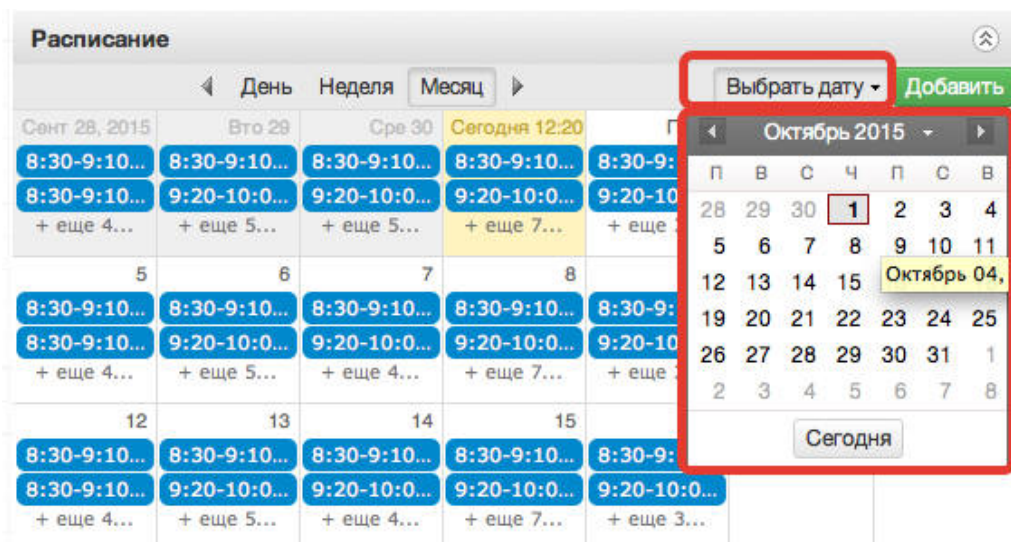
Расписание

День Неделя Месяц

Выбрать дату Добавить

| Сент 28, 2015 | Вто 29 | Сре 30 | Сегодня 12:20 | П |
|---|---|---|---|---|
| 8:30-9:10... | 8:30-9:10... | 8:30-9:10... | 8:30-9:10... | 8:30-9: |
| 8:30-9:10... | 9:20-10:0... | 9:20-10:0... | 9:20-10:0... | 9:20-10 |
| + еще 4... | + еще 5... | + еще 5... | + еще 7... | + еще |
| 5 | 6 | 7 | 8 | |
| 8:30-9:10... | 8:30-9:10... | 8:30-9:10... | 8:30-9:10... | 8:30-9: |
| 8:30-9:10... | 9:20-10:0... | 9:20-10:0... | 9:20-10:0... | 9:20-10 |
| + еще 4... | + еще 5... | + еще 4... | + еще 7... | + еще |
| 12 | 13 | 14 | 15 | |
| 8:30-9:10... | 8:30-9:10... | 8:30-9:10... | 8:30-9:10... | 8:30-9: |
| 8:30-9:10... | 9:20-10:0... | 9:20-10:0... | 9:20-10:0... | 9:20-10:0... |
| + еще 4... | + еще 5... | + еще 4... | + еще 7... | + еще 3... |

Октябрь 2015

| П | В | С | Ч | П | С | В |
|---|---|---|---|---|---|---|
| 28 | 29 | 30 | 1 | 2 | 3 | 4 |
| 5 | 6 | 7 | 8 | 9 | 10 | 11 |
| 12 | 13 | 14 | 15 | | | |
| 19 | 20 | 21 | 22 | 23 | 24 | 25 |
| 26 | 27 | 28 | 29 | 30 | 31 | 1 |
| 2 | 3 | 4 | 5 | 6 | 7 | 8 |

Октябрь 04,

Сегодня